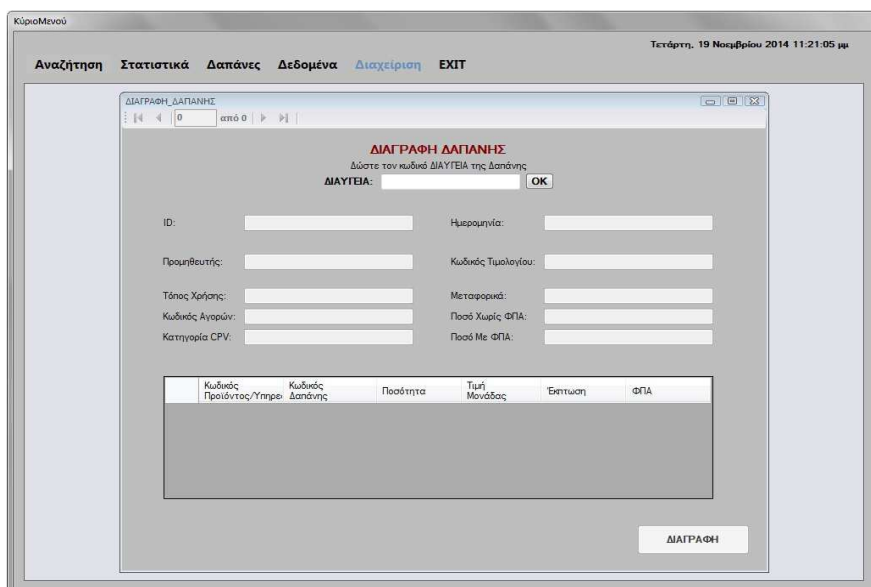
ΚύριοΜενού

Τετάρτη, 19 Νοεμβρίου 2014 11:21:05 μμ

Αναζήτηση Στατιστικά Δαπάνες Δεδομένα Διαχείριση EXIT

ΔΙΑΓΡΑΦΗ_ΔΑΠΑΝΗΣ

0 από 0

ΔΙΑΓΡΑΦΗ ΔΑΠΑΝΗΣ

Δώστε τον κωδικό ΔΙΑΥΓΕΙΑ της Δαπάνης

ΔΙΑΥΓΕΙΑ: OK

ID:

Ημερομηνία:

Προμηθευτής:

Κωδικός Τιμολογίου:

Τόπος Χρήσης:

Μεταφορικά:

Κωδικός Αγορών:

Ποσό Χωρίς ΦΠΑ:

Κατηγορία CPV:

Ποσό Με ΦΠΑ:

| Κωδικός Προϊόντος/Υπηρε | Κωδικός Δαπάνης | Ποσότητα | Τιμή Μονάδας | Έκπτωση | ΦΠΑ |
|---|---|---|---|---|---|

ΔΙΑΓΡΑΦΗ